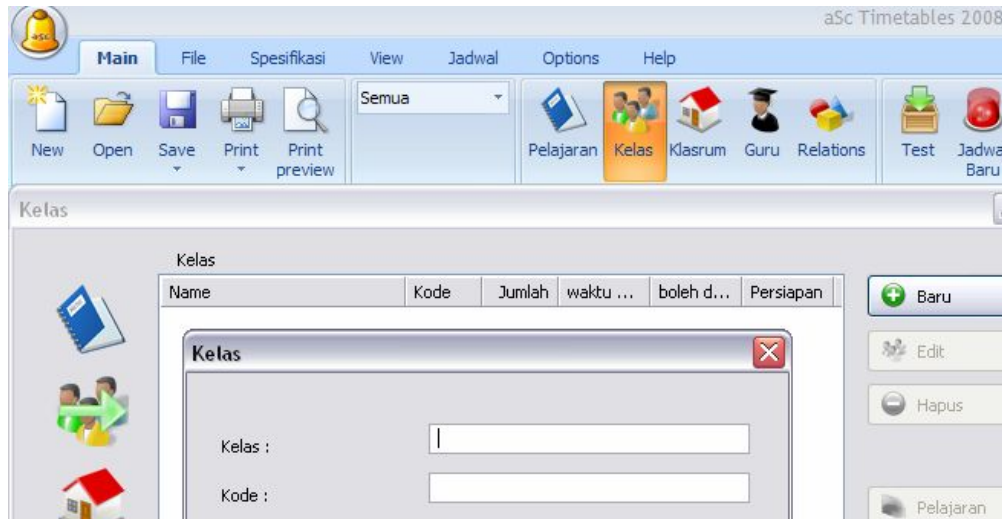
aSc Timetables 2008

Main | File | Spesifikasi | View | Jadwal | Options | Help

New | Open | Save | Print | Print preview | Semua | Pelajaran | Kelas | Klasrum | Guru | Relations | Test | Jadwal Baru

Kelas

Kelas

| Name | Kode | Jumlah | waktu ... | boleh d... | Persiapan |
|---|---|---|---|---|---|

Baru

Edit

Hapus

Pelajaran

Kelas

Kelas :

Kode :